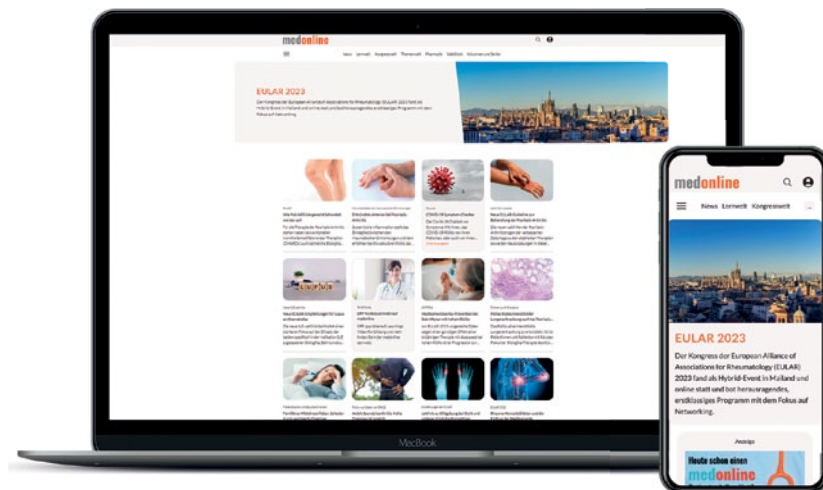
medonline

News Lernwelt Kongresswelt Themenwelt Pharmazie Stabilität Vorlesen und Teilen

EULAR 2023

MacBook

medonline

News Lernwelt Kongresswelt

EULAR 2023

Der Kongress der European Alliance of Associations for Rheumatology (EULAR) 2023 fand als Hybrid-Event in Mailand und online statt und bot herausragendes, erstklassiges Programm mit dem Fokus auf Networking.

Anzeige

Heute schon einen

medonline